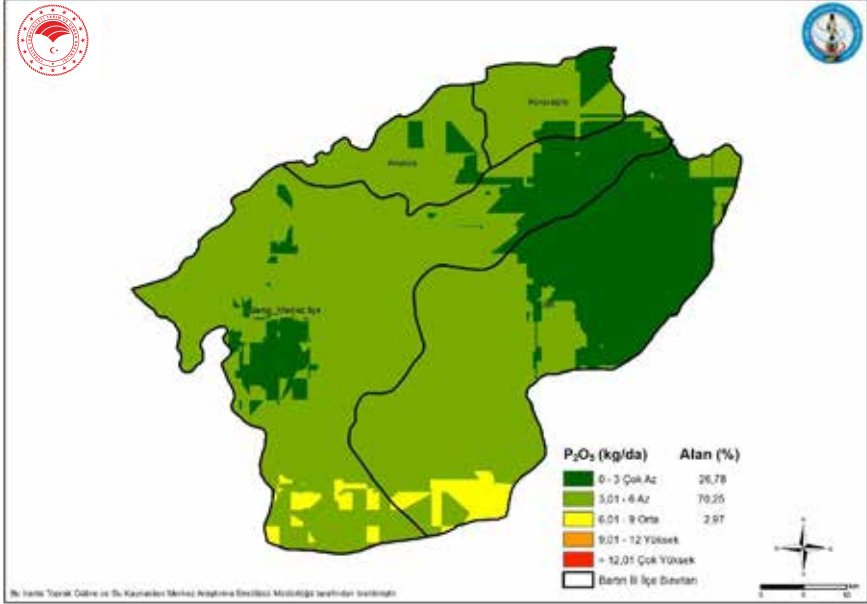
Kurucaşile

Amasra

Bartın_Merkez İlçe

$P_2O_5$ (kg/da) Alan (%)

0 - 3 Çok Az 26,78

3,01 - 6 Az 70,25

6,01 - 9 Orta 2,97

9,01 - 12 Yüksek

> 12,01 Çok Yüksek

Bartın İli İlçe Sınırları

Bu harita Toprak Gübre ve Su Kaynakları Merkez Araştırma Enstitüsü Müdürlüğü tarafından üretilmiştir.

0 5 10 km